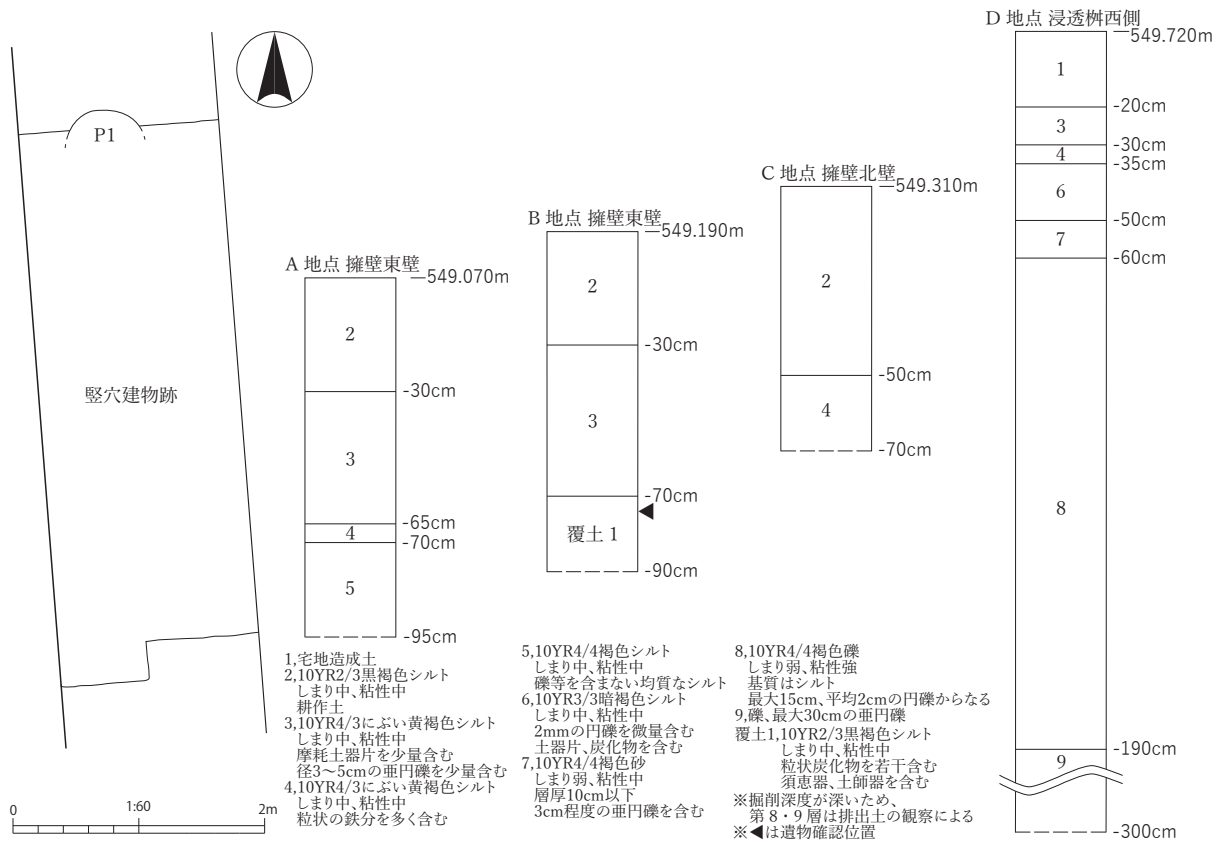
P1

竪穴建物跡

0 1:60 2m

A 地点 擁壁東壁
549.070m
2
-30cm
3
-65cm
4
-70cm
5
-95cm

B 地点 擁壁東壁
549.190m
2
-30cm
3
-70cm
覆土 1
-90cm

C 地点 擁壁北壁
549.310m
2
-50cm
4
-70cm

D 地点 浸透桝西側
549.720m
1
-20cm
3
-30cm
4
-35cm
6
-50cm
7
-60cm
8
-190cm
9
-300cm

1,宅地造成土
2,10YR2/3黒褐色シルト
しまり中、粘性中
耕作土
3,10YR4/3にぶい黄褐色シルト
しまり中、粘性中
摩耗土器片を少量含む
径3～5cmの亜円礫を少量含む
4,10YR4/3にぶい黄褐色シルト
しまり中、粘性中
粒状の鉄分を多く含む

5,10YR4/4褐色シルト
しまり中、粘性中
礫等を含まない均質なシルト
6,10YR3/3暗褐色シルト
しまり中、粘性中
2mmの円礫を微量含む
土器片、炭化物を含む
7,10YR4/4褐色砂
しまり弱、粘性中
層厚10cm以下
3cm程度の亜円礫を含む

8,10YR4/4褐色礫
しまり弱、粘性強
基質はシルト
最大15cm、平均2cmの円礫からなる
9,礫、最大30cmの亜円礫
覆土1,10YR2/3黒褐色シルト
しまり中、粘性中
粒状炭化物を若干含む
須恵器、土師器を含む
※掘削深度が深いため、
第 8・9 層は排出土の観察による
※◀は遺物確認位置